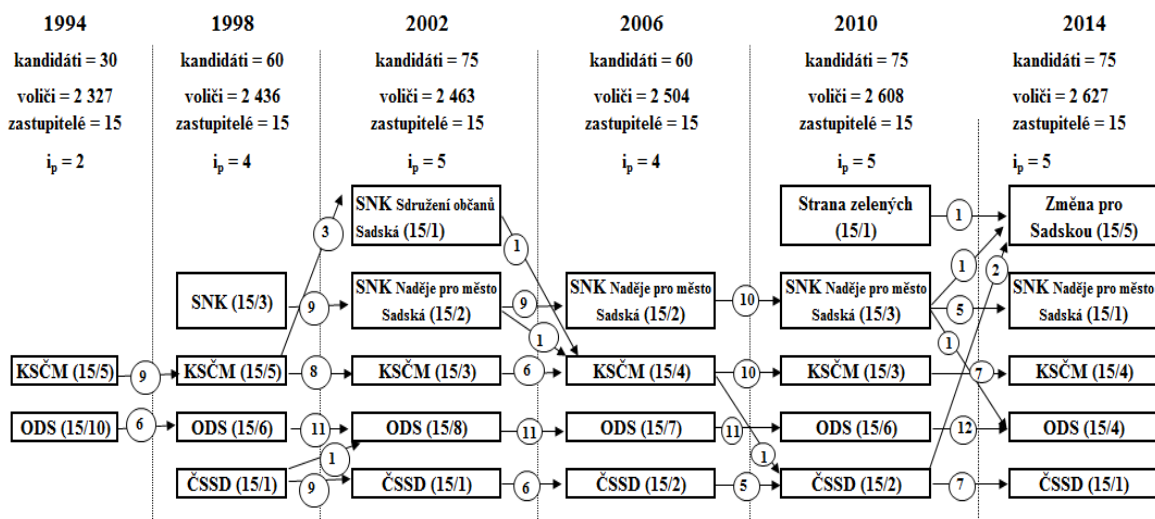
1994

kandidáti = 30

voliči = 2 327

zastupitelé = 15

$i_p = 2$

KSČM (15/5)

ODS (15/10)

1998

kandidáti = 60

voliči = 2 436

zastupitelé = 15

$i_p = 4$

SNK (15/3)

KSČM (15/5)

ODS (15/6)

ČSSD (15/1)

2002

kandidáti = 75

voliči = 2 463

zastupitelé = 15

$i_p = 5$

SNK Sdružení občanů Sadská (15/1)

SNK Naděje pro město Sadská (15/2)

KSČM (15/3)

ODS (15/8)

ČSSD (15/1)

2006

kandidáti = 60

voliči = 2 504

zastupitelé = 15

$i_p = 4$

SNK Naděje pro město Sadská (15/2)

KSČM (15/4)

ODS (15/7)

ČSSD (15/2)

2010

kandidáti = 75

voliči = 2 608

zastupitelé = 15

$i_p = 5$

Strana zelených (15/1)

SNK Naděje pro město Sadská (15/3)

KSČM (15/3)

ODS (15/6)

ČSSD (15/2)

2014

kandidáti = 75

voliči = 2 627

zastupitelé = 15

$i_p = 5$

Změna pro Sadskou (15/5)

SNK Naděje pro město Sadská (15/1)

KSČM (15/4)

ODS (15/4)

ČSSD (15/1)

9 6 3 9 8 11 1 9 1 9 1 6 11 6 10 10 11 1 5 1 1 5 1 2 7 12 7